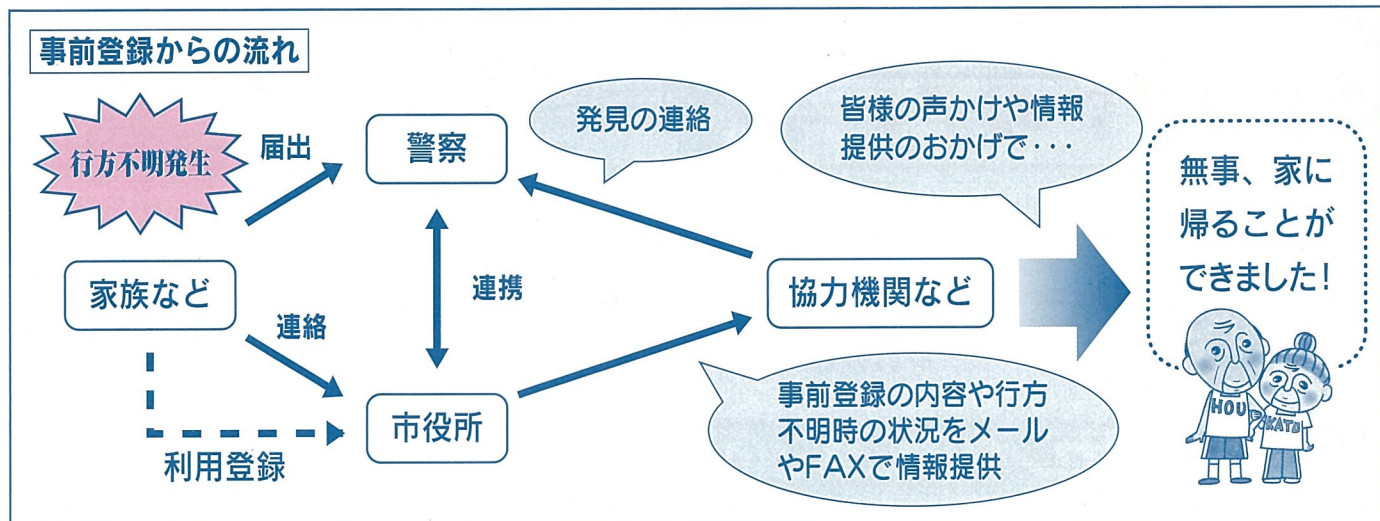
事前登録からの流れ

行方不明発生

届出

警察

発見の連絡

皆様の声かけや情報提供のおかげで・・・

無事、家に帰ることができました!

連携

家族など

協力機関など

連絡

市役所

事前登録の内容や行方不明時の状況をメールやFAXで情報提供

利用登録

HOU

KATS